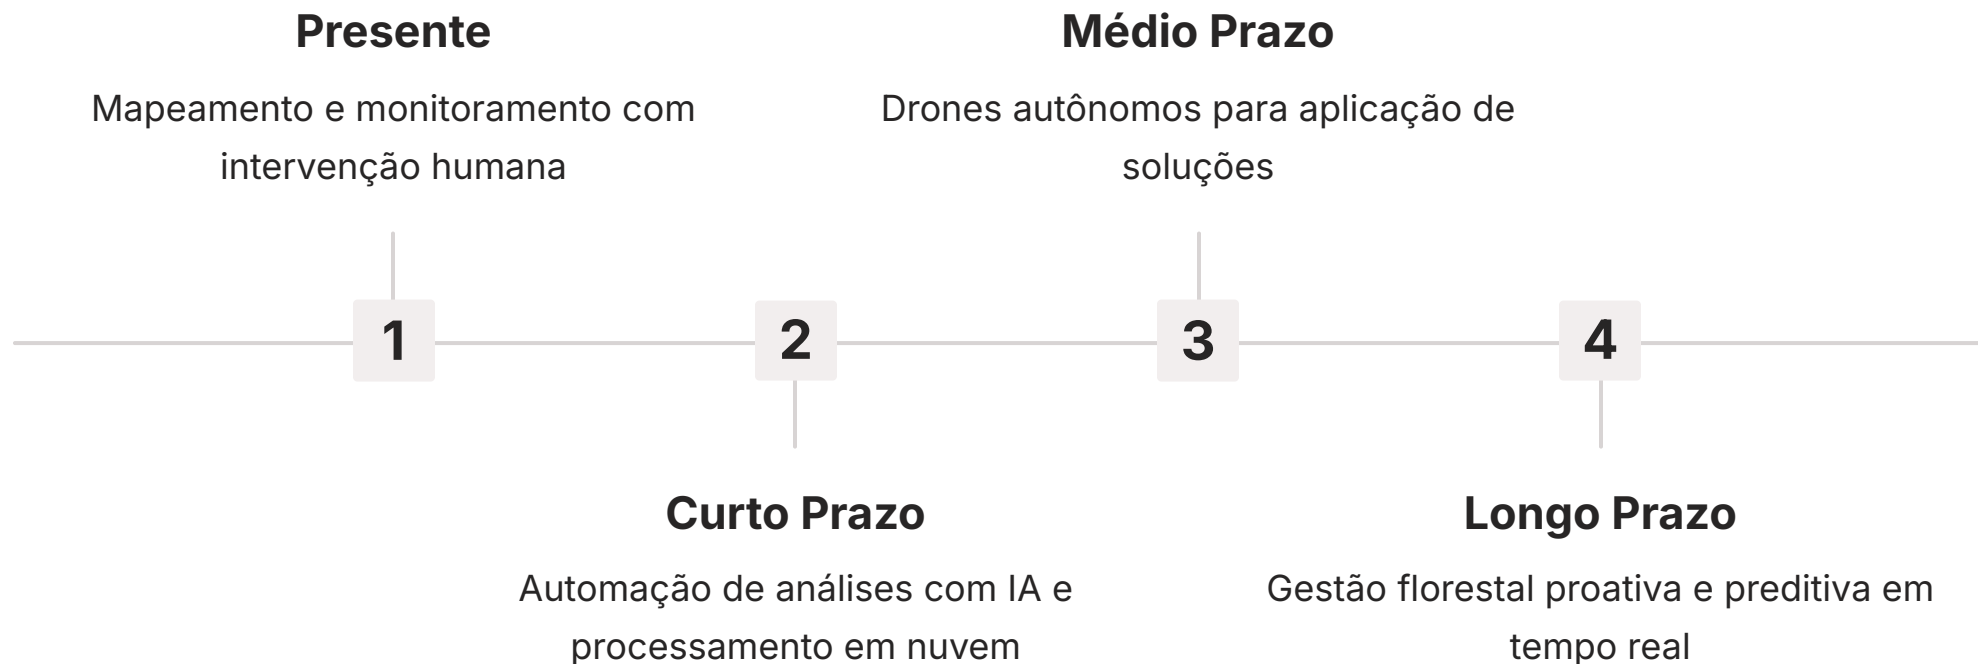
Presente

Mapeamento e monitoramento com intervenção humana

Médio Prazo

Drones autônomos para aplicação de soluções

1

2

3

4

Curto Prazo

Automação de análises com IA e processamento em nuvem

Longo Prazo

Gestão florestal proativa e preditiva em tempo real